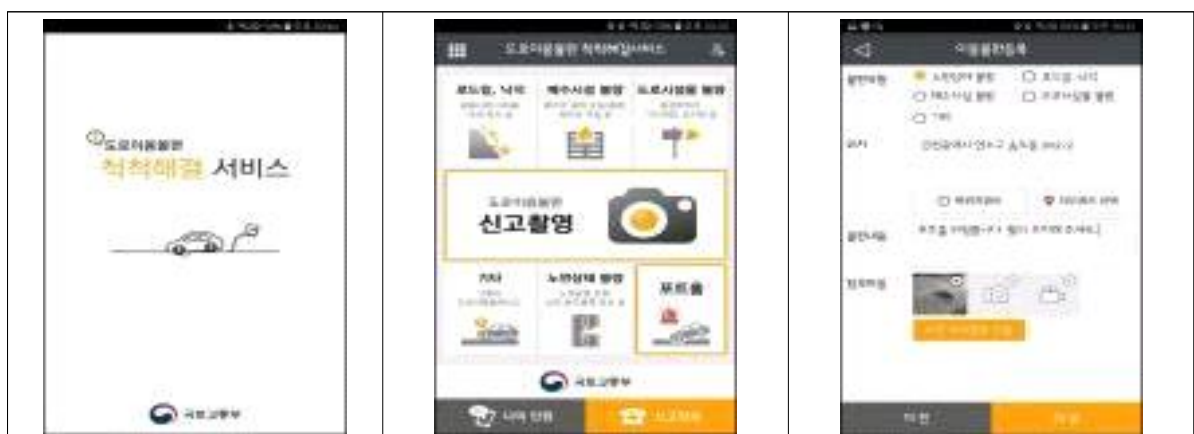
도로이용불편
척척해결 서비스

국토교통부

도로이용불편 척척해결서비스

포트홀, 낙석
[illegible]

배수시설 불량
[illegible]

도로시설물 불량
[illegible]

도로이용불편
신고촬영

기타
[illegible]

노면상태 불량
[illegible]

포트홀

국토교통부

나의 민원

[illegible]

이용불편등록

불편유형
시설물/지 불편
포트홀·낙석
배수시설 불량
도로시설물 불편
기타

위치
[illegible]

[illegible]

불편내용
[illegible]

첨부파일

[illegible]

이전

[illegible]